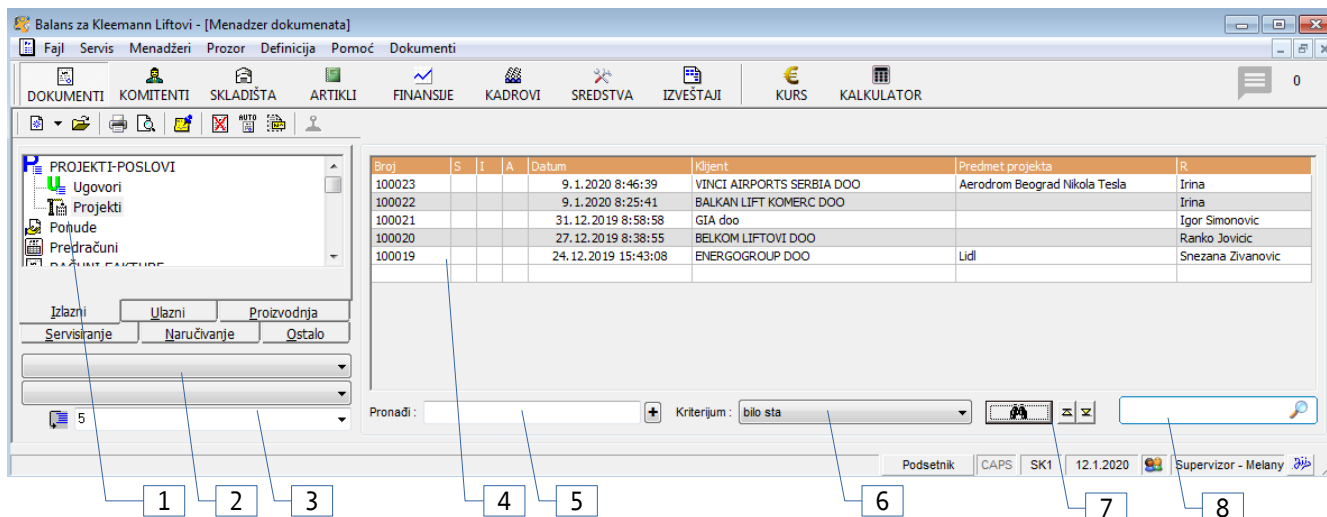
Balans za Kleemann Liftovi - [Menadzer dokumenata]

Fajl Servis Menadžeri Prozor Definicija Pomoć Dokumenti

DOKUMENTI KOMITENTI SKLADIŠTA ARTIKLI FINANSIJE KADROVI SREDSTVA IZVEŠTAJI KURS KALKULATOR

0

PROJEKTI-POSLOVI
Ugovori
Projekti
Ponude
Predračuni
RAČUNI-FAKTURE

Izlazni Ulazni Proizvodnja
Servisiranje Naručivanje Ostalo

5

| Broj | S | I | A | Datum | Klijent | Predmet projekta | R |
|---|---|---|---|---|---|---|---|
| 100023 | | | | 9.1.2020 8:46:39 | VINCI AIRPORTS SERBIA DOO | Aerodrom Beograd Nikola Tesla | Irina |
| 100022 | | | | 9.1.2020 8:25:41 | BALKAN LIFT KOMERC DOO | | Irina |
| 100021 | | | | 31.12.2019 8:58:58 | GIA doo | | Igor Simonovic |
| 100020 | | | | 27.12.2019 8:38:55 | BELKOM LIFTOVI DOO | | Ranko Jovicic |
| 100019 | | | | 24.12.2019 15:43:08 | ENERGOGROUP DOO | Lidl | Snezana Zivanovic |

Pronađi : + Kriterijum : bilo sta

Podsetnik CAPS SK1 12.1.2020 Supervizor - Melany

1 2 3 4 5 6 7 8